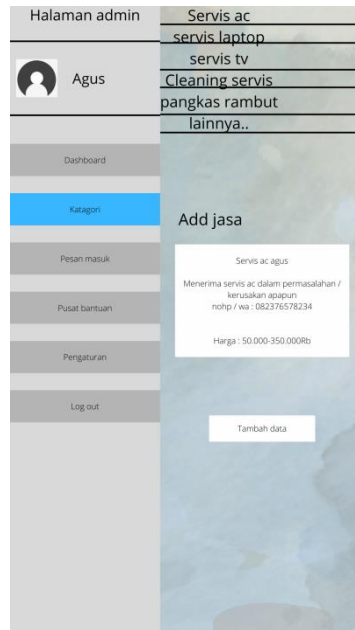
Halaman admin

Agus

Dashboard

Katagori

Pesan masuk

Pusat bantuan

Pengaturan

Log out

Servis ac
servis laptop
servis tv
Cleaning servis
pangkas rambut
lainnya..

Add jasa

Servis ac agus

Menerima servis ac dalam permasalahan / kerusakan apapun
nohp / wa : 082376578234

Harga : 50.000-350.000Rb

Tambah data